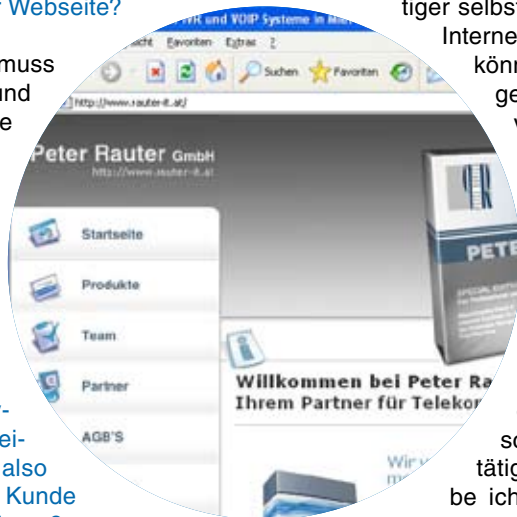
r Webseite?

muss
und
e

r-
ei-
also
Kunde

tiger selbst
Interne
könn
ge
v

so
tätig
be ich

WR und VOIP Systeme in Mi
sicht Favoriten Extras ?
Suchen Favoriten
http://www.rauter-it.at/

Peter Rauter GmbH
http://www.rauter-it.at

Startseite
Produkte
Team
Partner
AGB'S

PETE

Willkommen bei Peter Ra
Ihrem Partner für Telekor

Wir
m